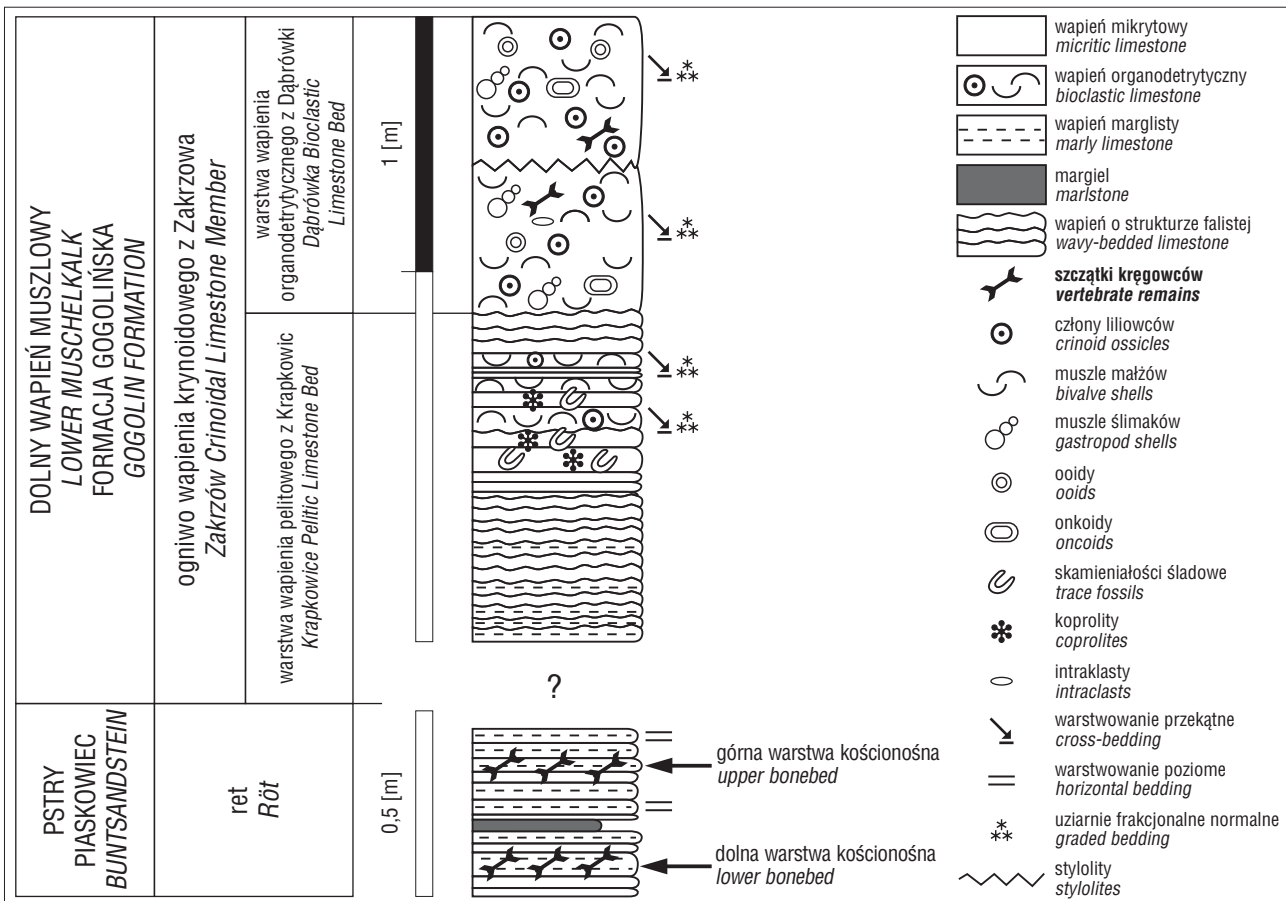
DOLNY WAPIEŃ MUSZLOWY
*LOWER MUSCHELKALK*
FORMACJA GOGOLIŃSKA
*GOGOLIN FORMATION*

ogniwo wapienia krynoidowego z Zakrzowa
*Zakrzów Crinoidal Limestone Member*

warstwa wapienia organodetrytycznego z Dąbrówki
*Dąbrówka Bioclastic Limestone Bed*

warstwa wapienia pelitowego z Krapkowic
*Krapkowice Pelitic Limestone Bed*

1 [m]

?

PSTRY PIASKOWIEC
*BUNTSANDSTEIN*

ret
*Röt*

0,5 [m]

górna warstwa kościonośna
*upper bonebed*

dolna warstwa kościonośna
*lower bonebed*

wapień mikrytowy
*micritic limestone*

wapień organodetrytyczny
*bioclastic limestone*

wapień marglisty
*marly limestone*

margiel
*marlstone*

wapień o strukturze falistej
*wavy-bedded limestone*

**szczątki kręgowców**
***vertebrate remains***

człony liliowców
*crinoid ossicles*

muszle małżów
*bivalve shells*

muszle ślimaków
*gastropod shells*

ooidy
*ooids*

onkoidy
*oncoids*

skamieniałości śladowe
*trace fossils*

koprolity
*coprolites*

intraklasty
*intraclasts*

warstwowanie przekątne
*cross-bedding*

warstwowanie poziome
*horizontal bedding*

uziarnie frakcjonalne normalne
*graded bedding*

stylolity
*stylolites*